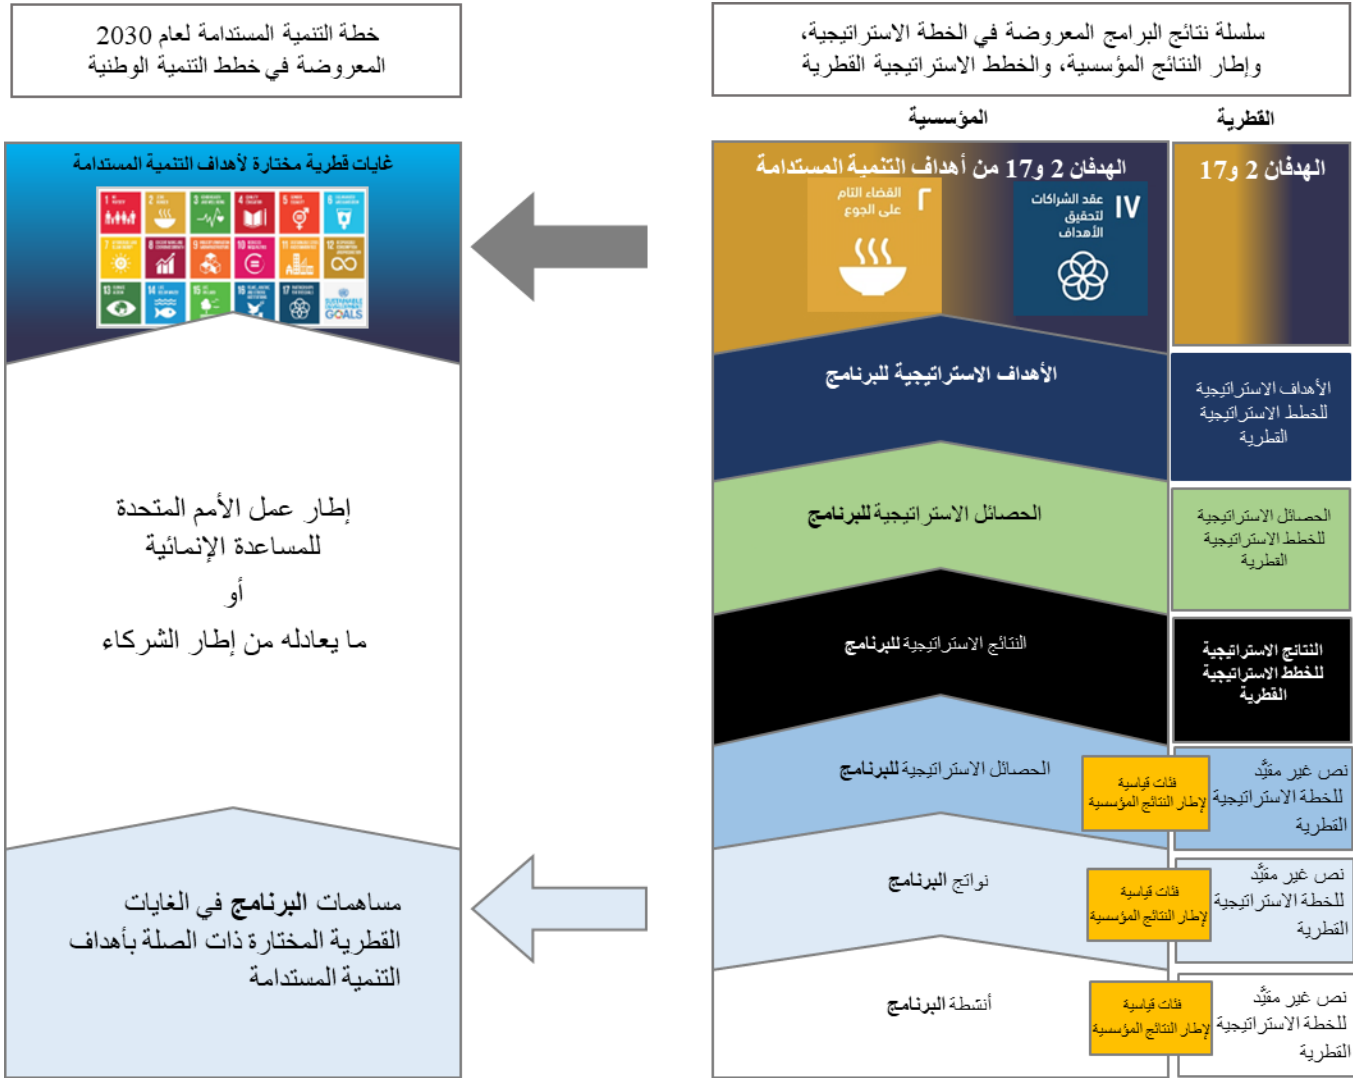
سلسلة نتائج البرامج المعروضة في الخطة الاستراتيجية، وإطار النتائج المؤسسية، والخطط الاستراتيجية القطرية

خطة التنمية المستدامة لعام 2030 المعروضة في خطط التنمية الوطنية

القطرية

المؤسسية

الهدفان 2 و17

الهدفان 2 و17 من أهداف التنمية المستدامة

الفضاء التام على الجوع

IV عقد الشراكات لتحقيق الأهداف

غايات قطرية مختارة لأهداف التنمية المستدامة

الأهداف الاستراتيجية للخطط الاستراتيجية القطرية

الأهداف الاستراتيجية للبرنامج

الحصائل الاستراتيجية للخطط الاستراتيجية القطرية

الحصائل الاستراتيجية للبرنامج

النتائج الاستراتيجية للخطط الاستراتيجية القطرية

النتائج الاستراتيجية للبرنامج

إطار عمل الأمم المتحدة للمساعدة الإنمائية
أو
ما يعادله من إطار الشركاء

نص غير مقيَّد للخطة الاستراتيجية القطرية

فئات قياسية إطار النتائج المؤسسية

الحصائل الاستراتيجية للبرنامج

نص غير مقيَّد للخطة الاستراتيجية القطرية

فئات قياسية إطار النتائج المؤسسية

نواتج البرنامج

مساهمات البرنامج في الغايات القطرية المختارة ذات الصلة بأهداف التنمية المستدامة

نص غير مقيَّد للخطة الاستراتيجية القطرية

فئات قياسية إطار النتائج المؤسسية

أنشطة البرنامج